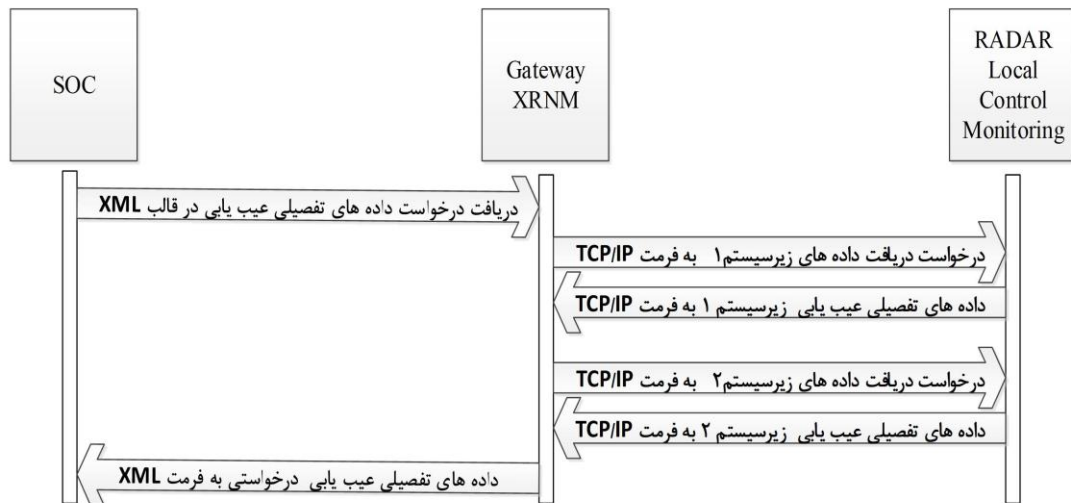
SOC

Gateway XRNM

RADAR Local Control Monitoring

دریافت درخواست داده های تفصیلی عیب یابی در قالب XML

درخواست دریافت داده های زیرسیستم۱ به فرمت TCP/IP

داده های تفصیلی عیب یابی زیرسیستم ۱ به فرمت TCP/IP

درخواست دریافت داده های زیرسیستم۲ به فرمت TCP/IP

داده های تفصیلی عیب یابی زیرسیستم ۲ به فرمت TCP/IP

داده های تفصیلی عیب یابی درخواستی به فرمت XML